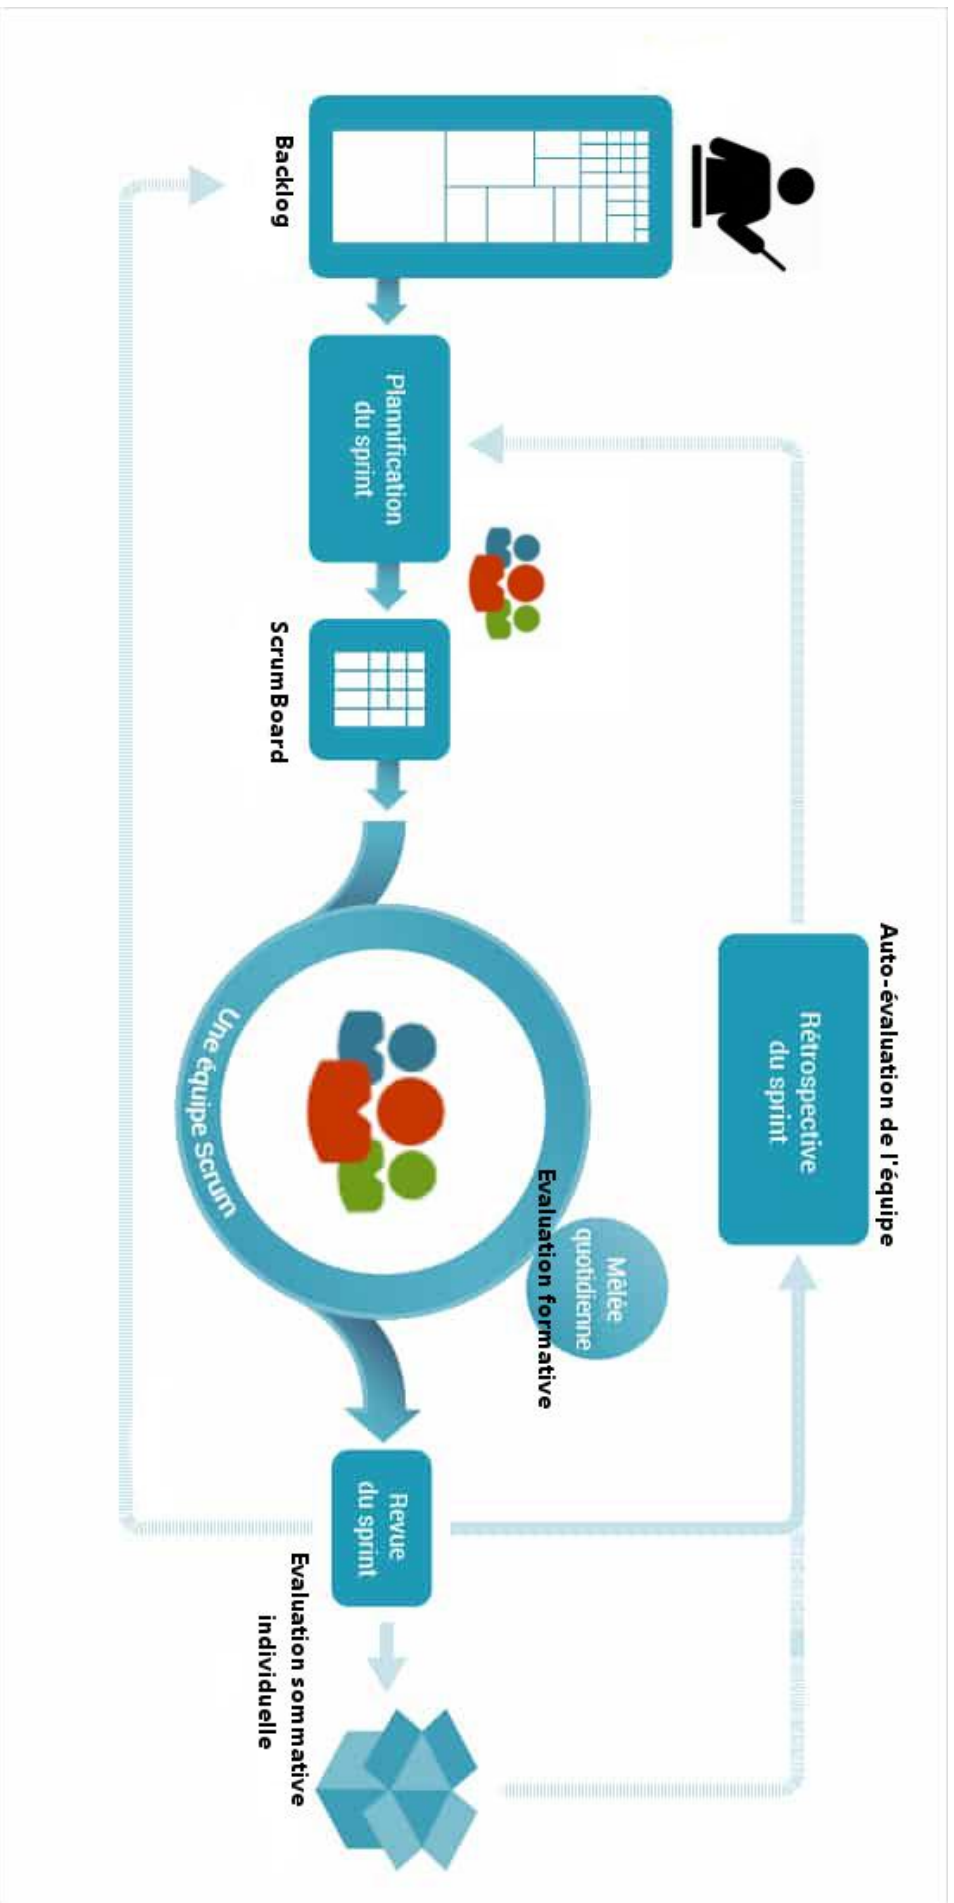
Backlog

Planification du sprint

ScrumBoard

Une équipe Scrum

Mêlée quotidienne

Evaluation formative

Revue du sprint

Evaluation sommative individuelle

Rétrospective du sprint

Auto-évaluation de l'équipe